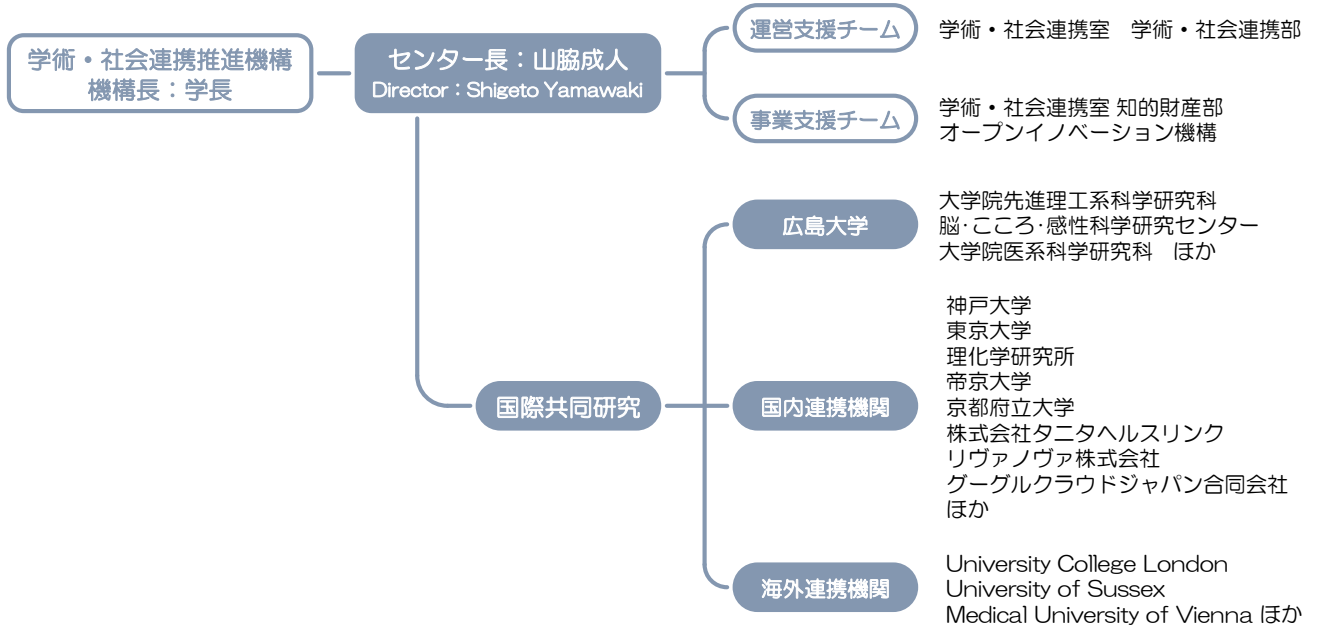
学術・社会連携推進機構
機構長：学長

センター長：山脇成人
Director : Shigeto Yamawaki

運営支援チーム
学術・社会連携室　学術・社会連携部

事業支援チーム
学術・社会連携室 知的財産部
オープンイノベーション機構

国際共同研究

広島大学
大学院先進理工系科学研究科
脳･こころ･感性科学研究センター
大学院医系科学研究科　ほか

国内連携機関
神戸大学
東京大学
理化学研究所
帝京大学
京都府立大学
株式会社タニタヘルスリンク
リヴァノヴァ株式会社
グーグルクラウドジャパン合同会社
ほか

海外連携機関
University College London
University of Sussex
Medical University of Vienna ほか